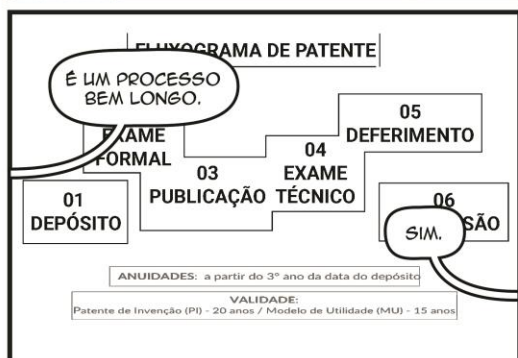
FLUXOGRAMA DE PATENTE

É UM PROCESSO BEM LONGO.

EXAME FORMAL

01 DEPÓSITO

03 PUBLICAÇÃO

04 EXAME TÉCNICO

05 DEFERIMENTO

06 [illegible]SÃO

SIM.

ANUIDADES: a partir do 3º ano da data do depósito

VALIDADE:
Patente de Invenção (PI) - 20 anos / Modelo de Utilidade (MU) - 15 anos